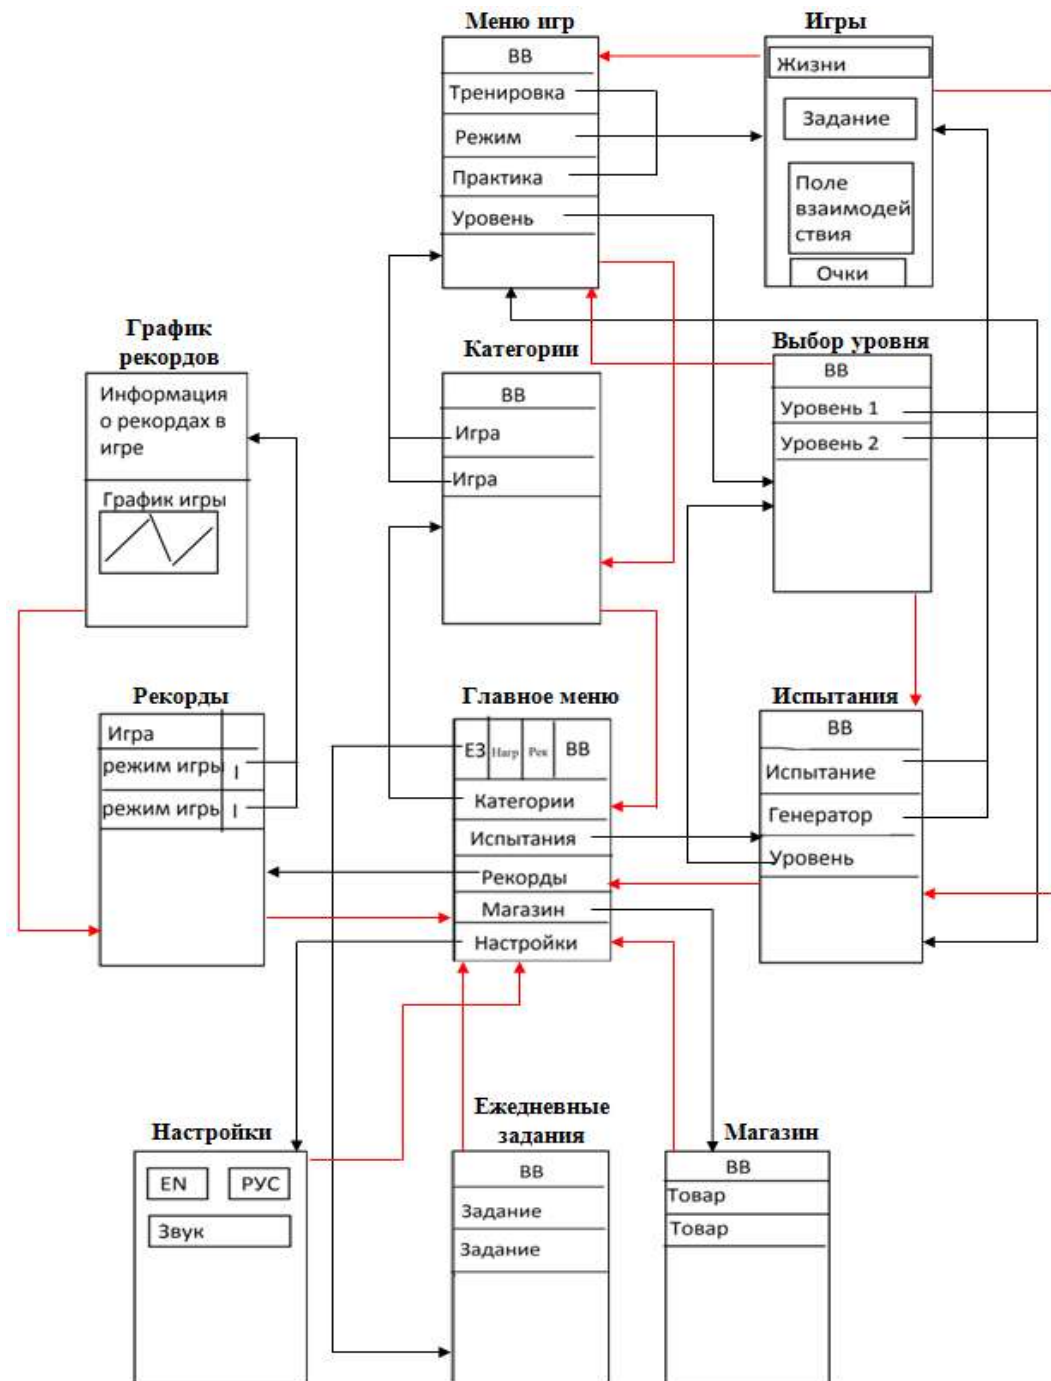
Меню игр
ВВ
Тренировка
Режим
Практика
Уровень

Игры
Жизни
Задание
Поле взаимодействия
Очки

График рекордов
Информация о рекордах в игре
График игры

Категории
ВВ
Игра
Игра

Выбор уровня
ВВ
Уровень 1
Уровень 2

Рекорды
Игра
режим игры
режим игры

Главное меню
ЕЗ
Нагр
Рек
ВВ
Категории
Испытания
Рекорды
Магазин
Настройки

Испытания
ВВ
Испытание
Генератор
Уровень

Настройки
EN
РУС
Звук

Ежедневные задания
ВВ
Задание
Задание

Магазин
ВВ
Товар
Товар